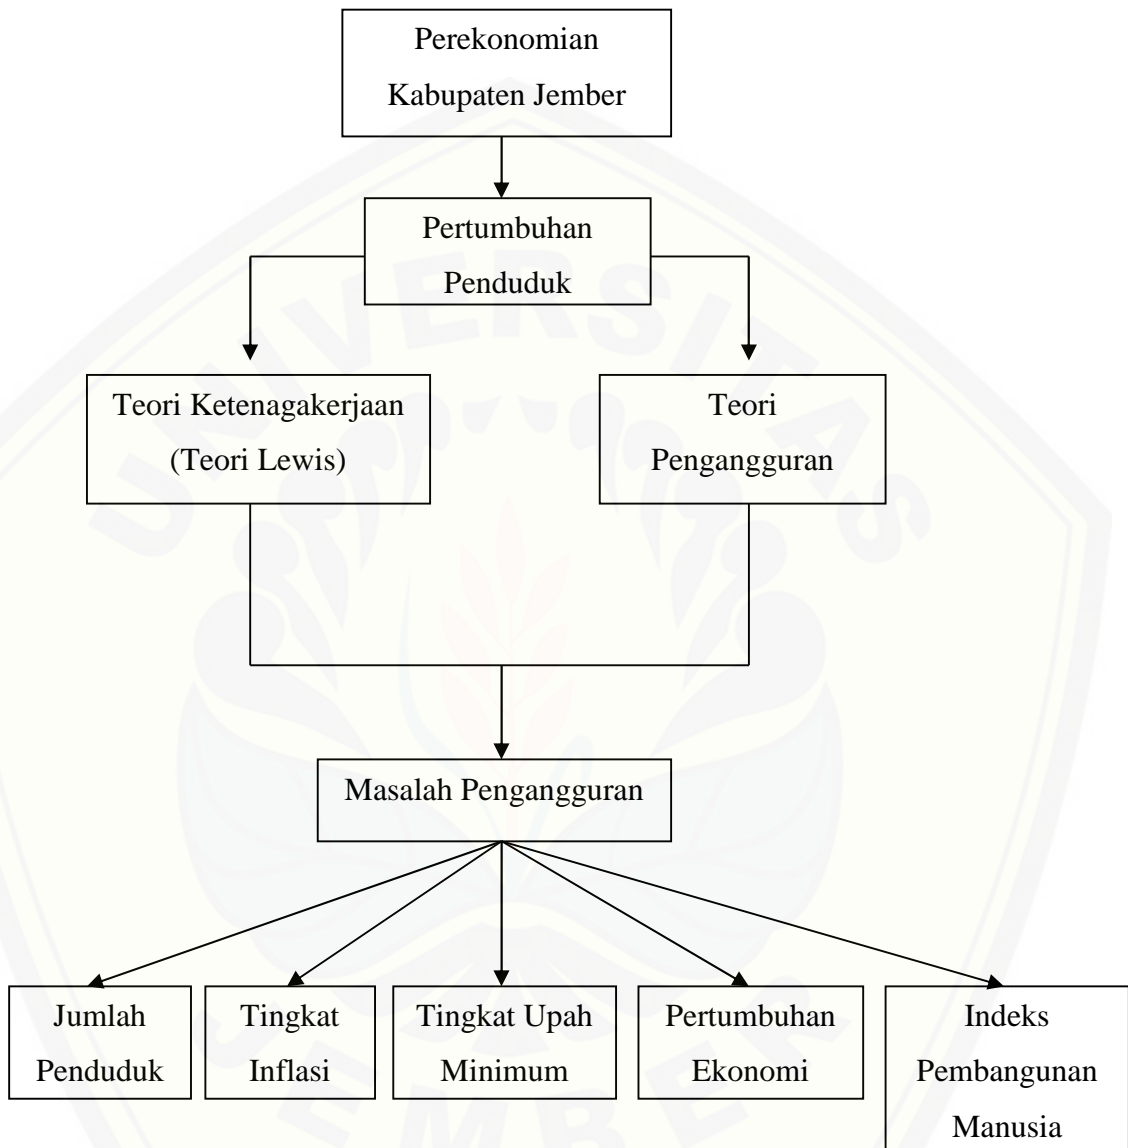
Perekonomian Kabupaten Jember

Pertumbuhan Penduduk

Teori Ketenagakerjaan (Teori Lewis)

Teori Pengangguran

Masalah Pengangguran

Jumlah Penduduk

Tingkat Inflasi

Tingkat Upah Minimum

Pertumbuhan Ekonomi

Indeks Pembangunan Manusia